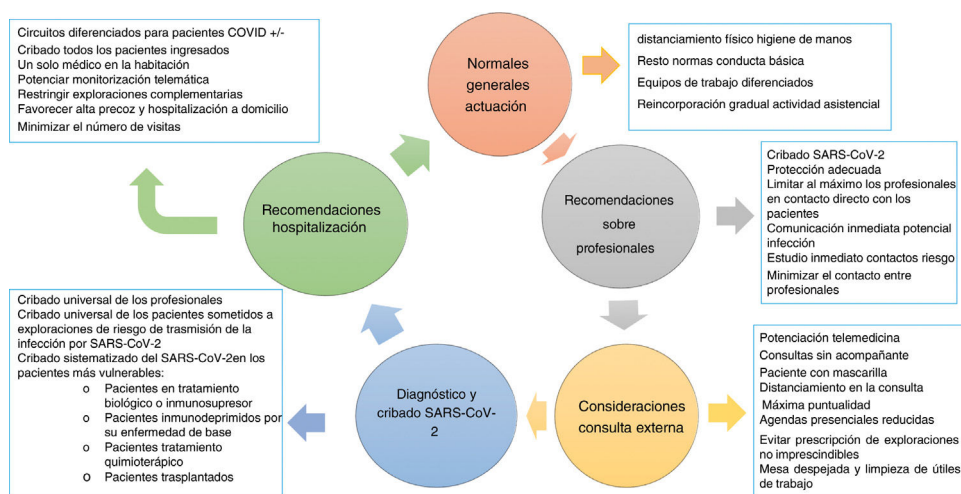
Normales generales actuación

distanciamiento físico higiene de manos
Resto normas conducta básica
Equipos de trabajo diferenciados
Reincorporación gradual actividad asistencial

Recomendaciones sobre profesionales

Cribado SARS-CoV-2
Protección adecuada
Limitar al máximo los profesionales en contacto directo con los pacientes
Comunicación inmediata potencial infección
Estudio inmediato contactos riesgo
Minimizar el contacto entre profesionales

Consideraciones consulta externa

Potenciación telemedicina
Consultas sin acompañante
Paciente con mascarilla
Distanciamiento en la consulta
Máxima puntualidad
Agendas presenciales reducidas
Evitar prescripción de exploraciones no imprescindibles
Mesa despejada y limpieza de útiles de trabajo

Diagnóstico y cribado SARS-CoV-2

Cribado universal de los profesionales
Cribado universal de los pacientes sometidos a exploraciones de riesgo de trasmisión de la infección por SARS-CoV-2
Cribado sistematizado del SARS-CoV-2en los pacientes más vulnerables:
o Pacientes en tratamiento biológico o inmunosupresor
o Pacientes inmunodeprimidos por su enfermedad de base
o Pacientes tratamiento quimioterápico
o Pacientes trasplantados

Recomendaciones hospitalización

Circuitos diferenciados para pacientes COVID +/-
Cribado todos los pacientes ingresados
Un solo médico en la habitación
Potenciar monitorización telemática
Restringir exploraciones complementarias
Favorecer alta precoz y hospitalización a domicilio
Minimizar el número de visitas